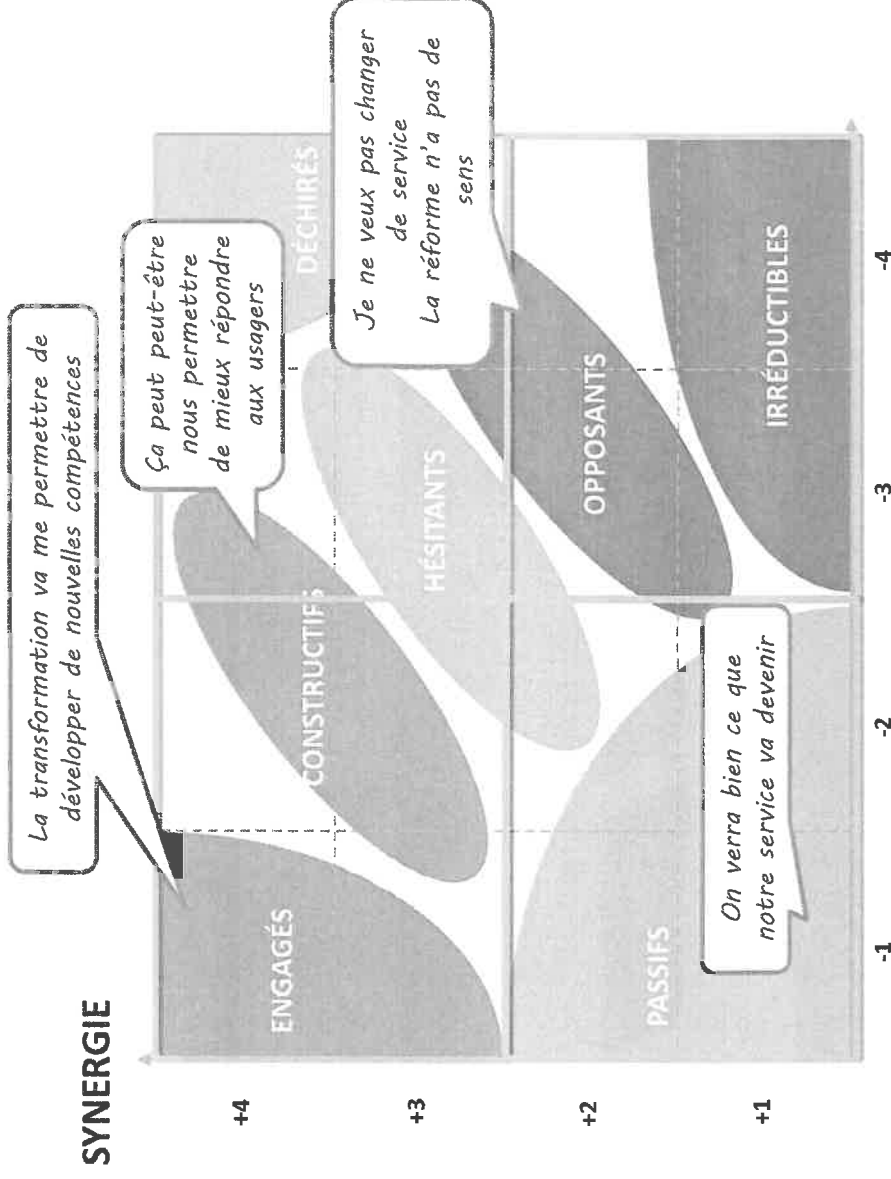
SYNERGIE

+4
+3
+2
+1

-1
-2
-3
-4

ENGAGÉS
CONSTRUCTIFS
DÉCHIRÉS
HÉSITANTS
PASSIFS
OPPOSANTS
IRRÉDUCTIBLES

La transformation va me permettre de développer de nouvelles compétences

Ça peut peut-être nous permettre de mieux répondre aux usagers

Je ne veux pas changer de service
La réforme n'a pas de sens

On verra bien ce que notre service va devenir